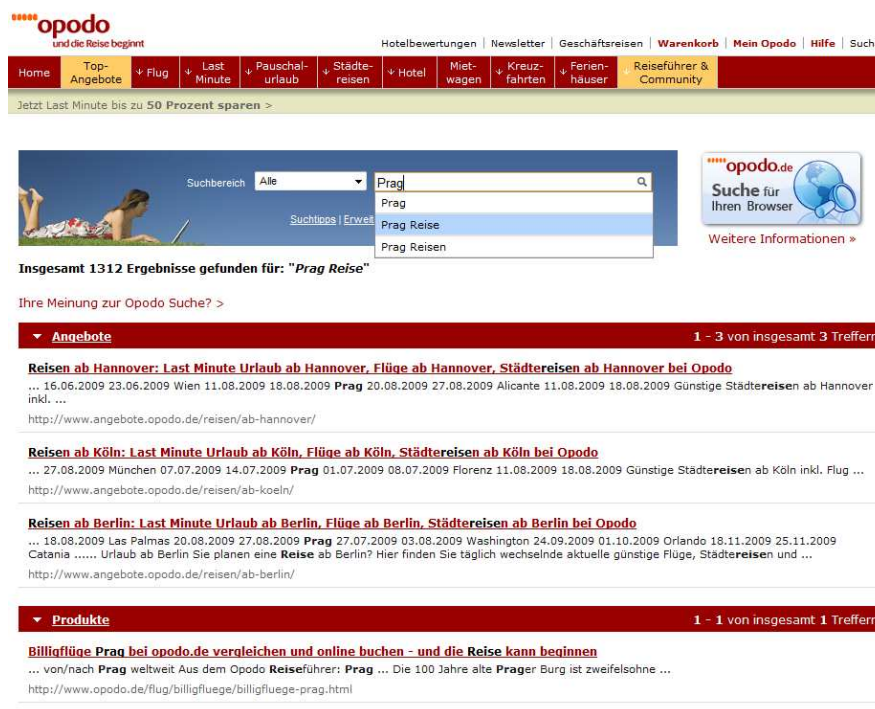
opodo
und die Reise beginnt

Hotelbewertungen | Newsletter | Geschäftsreisen | Warenkorb | Mein Opodo | Hilfe | Such

Home | Top-Angebote | Flug | Last Minute | Pauschalurlaub | Städtereisen | Hotel | Mietwagen | Kreuzfahrten | Ferienhäuser | Reiseführer & Community

Jetzt Last Minute bis zu 50 Prozent sparen >

Suchbereich Alle Prag
Prag
Prag Reise
Prag Reisen

Suchtipps | Erweit

opodo.de
Suche für Ihren Browser
Weitere Informationen »

Insgesamt 1312 Ergebnisse gefunden für: "Prag Reise"

Ihre Meinung zur Opodo Suche? >

Angebote 1 - 3 von insgesamt 3 Treffern

Reisen ab Hannover: Last Minute Urlaub ab Hannover, Flüge ab Hannover, Städtereisen ab Hannover bei Opodo
... 16.06.2009 23.06.2009 Wien 11.08.2009 18.08.2009 Prag 20.08.2009 27.08.2009 Alicante 11.08.2009 18.08.2009 Günstige Städtereisen ab Hannover inkl. ...
http://www.angebote.opodo.de/reisen/ab-hannover/

Reisen ab Köln: Last Minute Urlaub ab Köln, Flüge ab Köln, Städtereisen ab Köln bei Opodo
... 27.08.2009 München 07.07.2009 14.07.2009 Prag 01.07.2009 08.07.2009 Florenz 11.08.2009 18.08.2009 Günstige Städtereisen ab Köln inkl. Flug ...
http://www.angebote.opodo.de/reisen/ab-koeln/

Reisen ab Berlin: Last Minute Urlaub ab Berlin, Flüge ab Berlin, Städtereisen ab Berlin bei Opodo
... 18.08.2009 Las Palmas 20.08.2009 27.08.2009 Prag 27.07.2009 03.08.2009 Washington 24.09.2009 01.10.2009 Orlando 18.11.2009 25.11.2009 Catania ...... Urlaub ab Berlin Sie planen eine Reise ab Berlin? Hier finden Sie täglich wechselnde aktuelle günstige Flüge, Städtereisen und ...
http://www.angebote.opodo.de/reisen/ab-berlin/

Produkte 1 - 1 von insgesamt 1 Treffern

Billigflüge Prag bei opodo.de vergleichen und online buchen - und die Reise kann beginnen
... von/nach Prag weltweit Aus dem Opodo Reiseführer: Prag ... Die 100 Jahre alte Prager Burg ist zweifelsohne ...
http://www.opodo.de/flug/billigfluege/billigfluege-prag.html